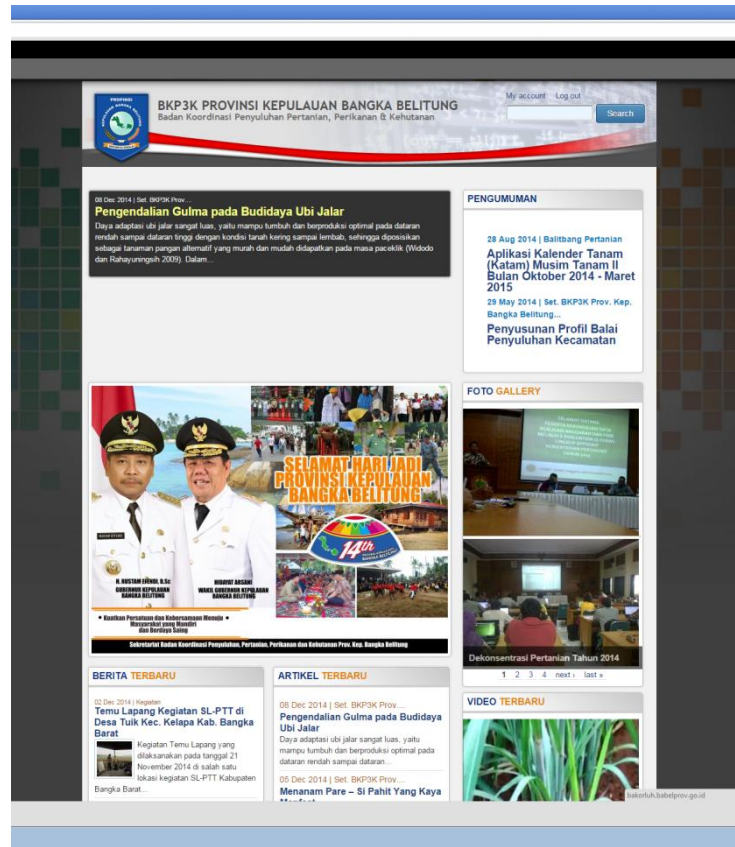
BKP3K PROVINSI KEPULAUAN BANGKA BELITUNG
Badan Koordinasi Penyuluhan Pertanian, Perikanan & Kehutanan

My account Log out

Search

08 Dec 2014 | Set. BKP3K Prov....
Pengendalian Gulma pada Budidaya Ubi Jalar
Daya adaptasi ubi jalar sangat luas, yaitu mampu tumbuh dan berproduksi optimal pada dataran rendah sampai dataran tinggi dengan kondisi tanah kering sampai lembab, sehingga diposisikan sebagai tanaman pangan alternatif yang murah dan mudah didapatkan pada masa paceklik (Widodo dan Rahayuningsih 2009). Dalam...

PENGUMUMAN
28 Aug 2014 | Balitbang Pertanian
Aplikasi Kalender Tanam (Katam) Musim Tanam II Bulan Oktober 2014 - Maret 2015
29 May 2014 | Set. BKP3K Prov. Kep. Bangka Belitung...
Penyusunan Profil Balai Penyuluhan Kecamatan

SELAMAT HARI JADI PROVINSI KEPULAUAN BANGKA BELITUNG
14th
H. RUSTAM EFFENDI, B.Sc GUBERNUR KEPULAUAN BANGKA BELITUNG
HIDAYAT ARSANI WAKIL GUBERNUR KEPULAUAN BANGKA BELITUNG
• Kuatkan Persatuan dan Kebersamaan Menuju Masyarakat yang Mandiri dan Berdaya Saing •
Sekretariat Badan Koordinasi Penyuluhan, Pertanian, Perikanan dan Kehutanan Prov. Kep. Bangka Belitung

FOTO GALLERY
Dekonsentrasi Pertanian Tahun 2014
1 2 3 4 next › last »

BERITA TERBARU
02 Dec 2014 | Kegiatan
Temu Lapang Kegiatan SL-PTT di Desa Tuik Kec. Kelapa Kab. Bangka Barat
Kegiatan Temu Lapang yang dilaksanakan pada tanggal 21 November 2014 di salah satu lokasi kegiatan SL-PTT Kabupaten Bangka Barat...

ARTIKEL TERBARU
08 Dec 2014 | Set. BKP3K Prov....
Pengendalian Gulma pada Budidaya Ubi Jalar
Daya adaptasi ubi jalar sangat luas, yaitu mampu tumbuh dan berproduksi optimal pada dataran rendah sampai dataran...
05 Dec 2014 | Set. BKP3K Prov....
Menanam Pare – Si Pahit Yang Kaya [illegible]

VIDEO TERBARU

bakorluh.babelprov.go.id